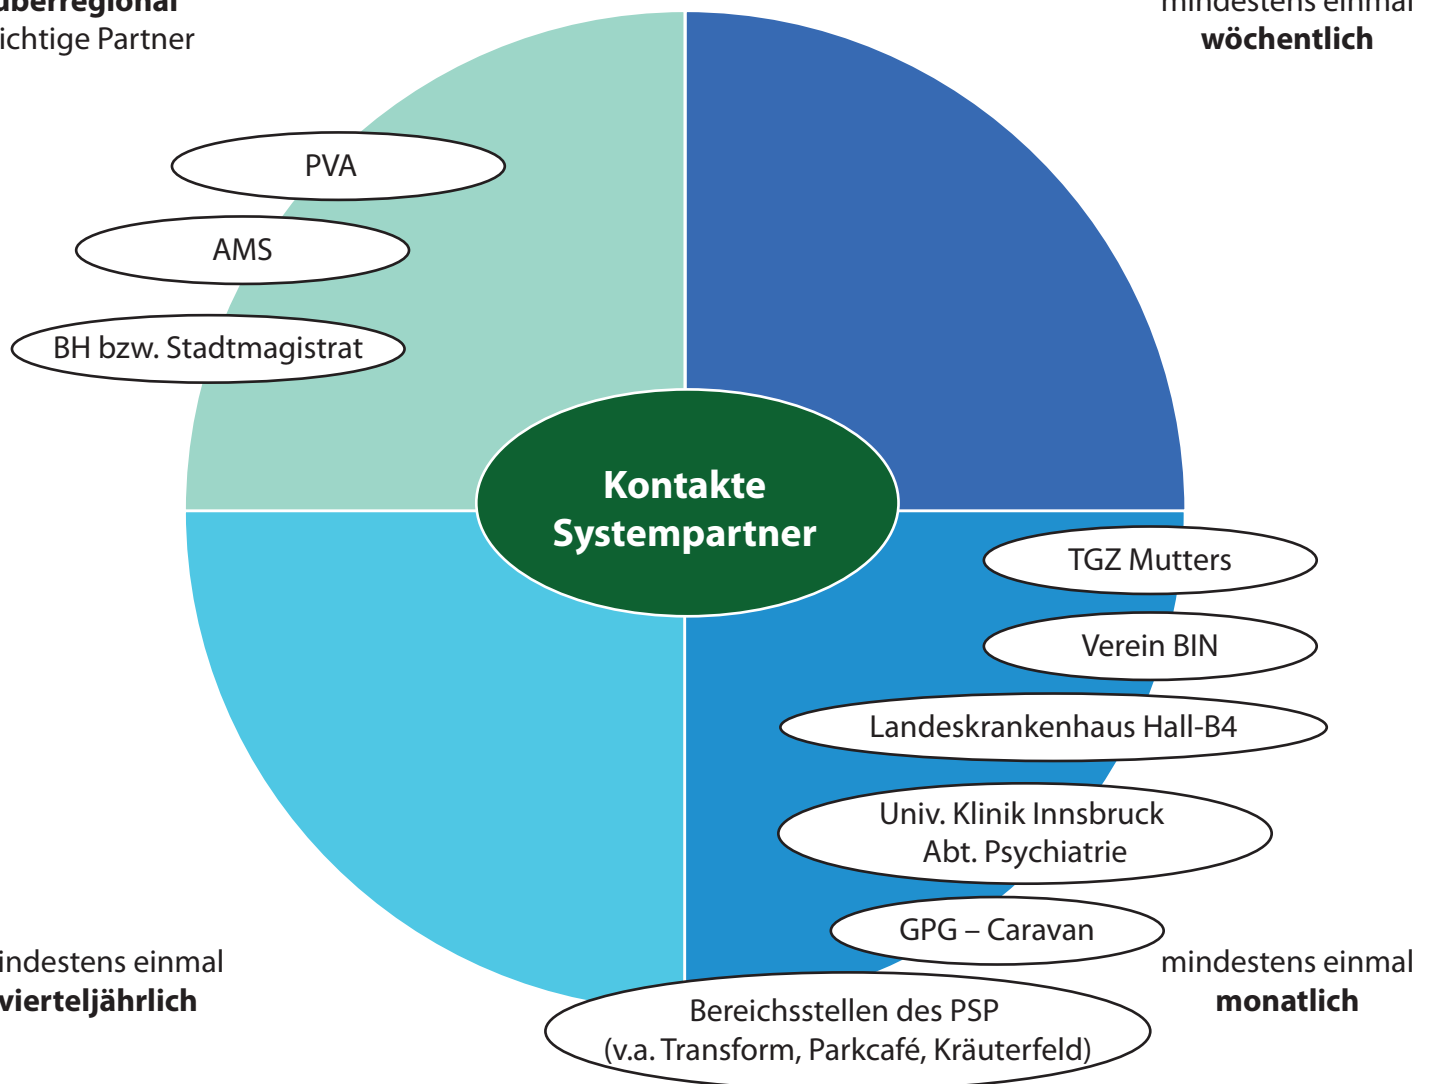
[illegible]
ichtige Partner

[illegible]
wöchentlich

PVA

AMS

BH bzw. Stadtmagistrat

Kontakte Systempartner

TGZ Mutters

Verein BIN

Landeskrankenhaus Hall-B4

Univ. Klinik Innsbruck Abt. Psychiatrie

GPG – Caravan

indestens einmal
vierteljährlich

Bereichsstellen des PSP (v.a. Transform, Parkcafé, Kräuterfeld)

mindestens einmal
monatlich